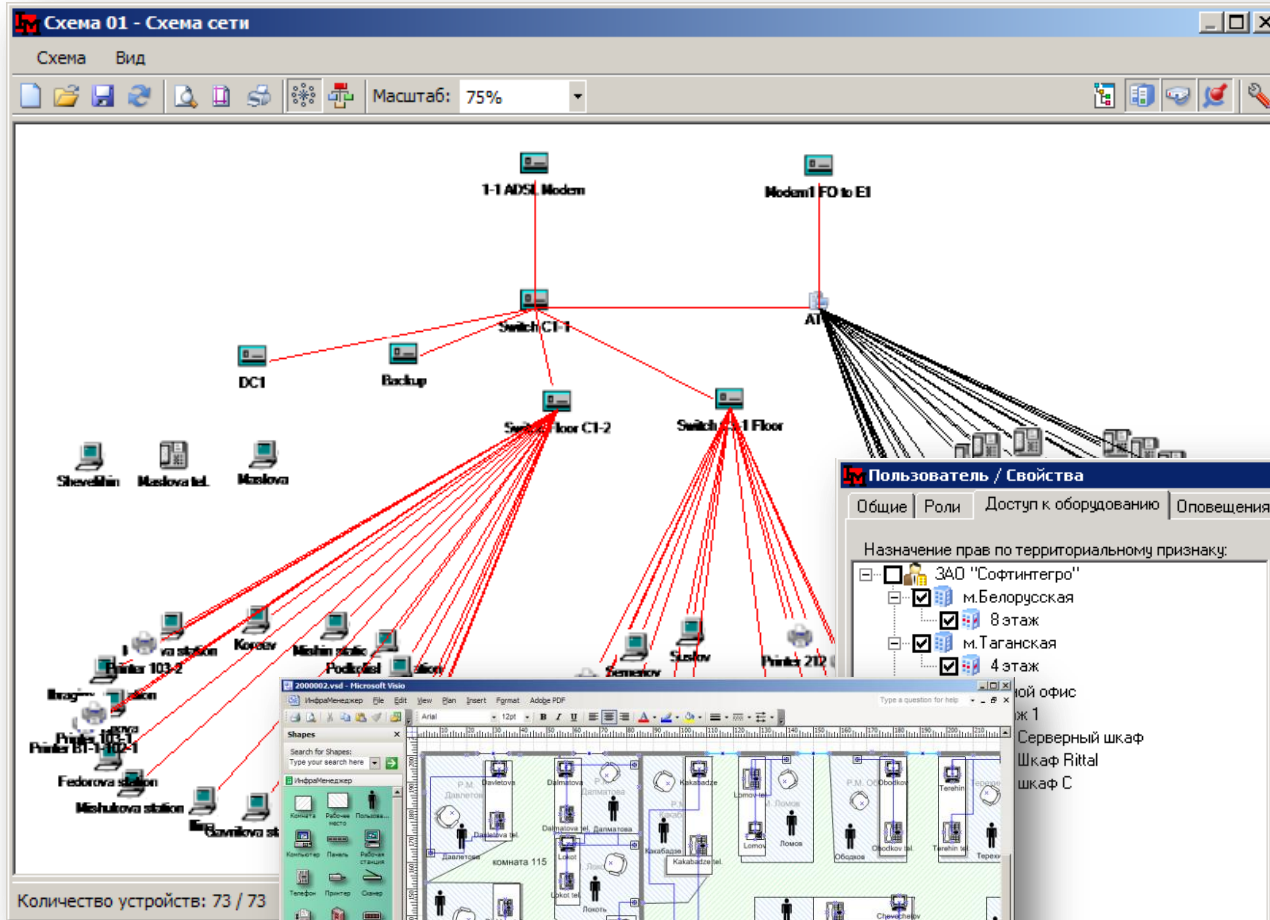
Схема 01 - Схема сети

Схема Вид

Масштаб: 75%

1-1 ADSL Modem

Modem1 FO to E1

Switch C1-1

AT

DC1

Backup

Switch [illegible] floor C1-2

Switch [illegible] 1 Floor

Shevelkhin

Maslova tel.

Maslova

Korotev

Mishin static

Podkolzin

Printer 103-2

Printer 103-1

Printer B1-1-102-1

Fedorova station

Mishukova station

Gavrilova st

Semenov

Suslov

Printer 212

Пользователь / Свойства

Общие | Роли | Доступ к оборудованию | Оповещения

Назначение прав по территориальному признаку:

ЗАО "Софтинтегро"

м.Белорусская

8 этаж

м.Таганская

4 этаж

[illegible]ной офис

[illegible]ж 1

Серверный шкаф

Шкаф Rittal

шкаф С

2000002.vsd - Microsoft Visio

ИнфраМенеджер File Edit View Plan Insert Format Adobe PDF

Type a question for help

Arial 12pt

Shapes

Search for Shapes:

Type your search here

ИнфраМенеджер

Комната Рабочее место Пользователь

Компьютер Панель Рабочая станция

Телефон Принтер Сканер

Davletova

Dalmatova

Kakabadze

Lomov

Obodkov

Terehin

Р.М. Давлетов

Р.М. Далматова

Р.М. Ломов

Р.М. Ободков

Davletova tel.

Dalmatova tel.

Далматова

Давлетова

Lomov tel.

Lomov

Ломов

Kakabadze tel.

Какабадзе

Obodkov tel.

Ободков

Terehin tel.

Терехин

комната 115

Lokot

Lokot tel.

Локоть

Chevochekov

Количество устройств: 73 / 73